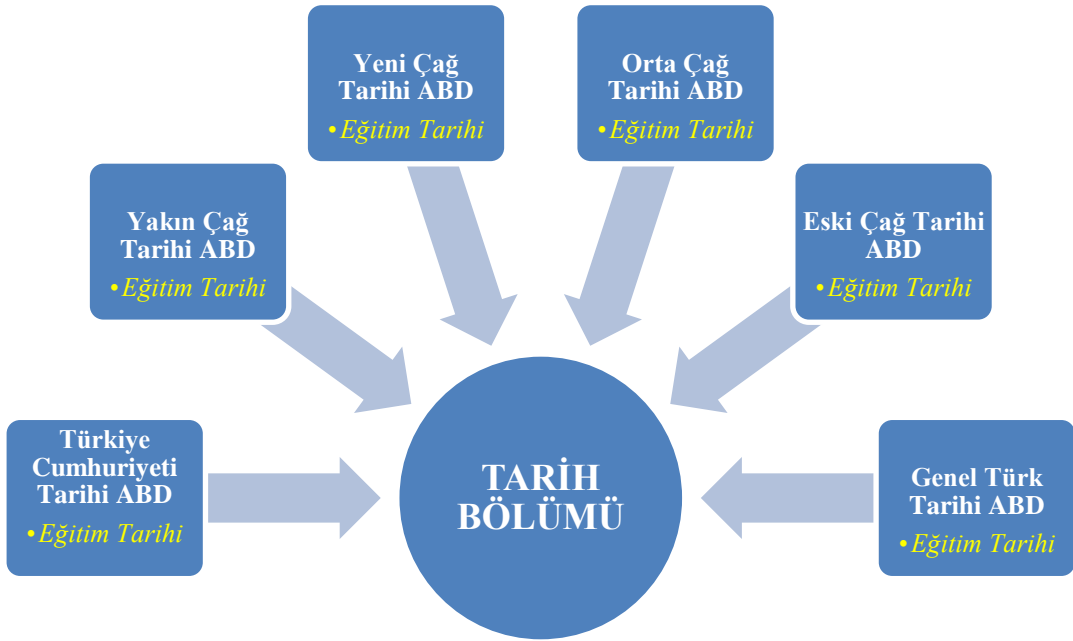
Yeni Çağ Tarihi ABD
•Eğitim Tarihi

Orta Çağ Tarihi ABD
•Eğitim Tarihi

Yakın Çağ Tarihi ABD
•Eğitim Tarihi

Eski Çağ Tarihi ABD
•Eğitim Tarihi

Türkiye Cumhuriyeti Tarihi ABD
•Eğitim Tarihi

TARİH BÖLÜMÜ

Genel Türk Tarihi ABD
•Eğitim Tarihi